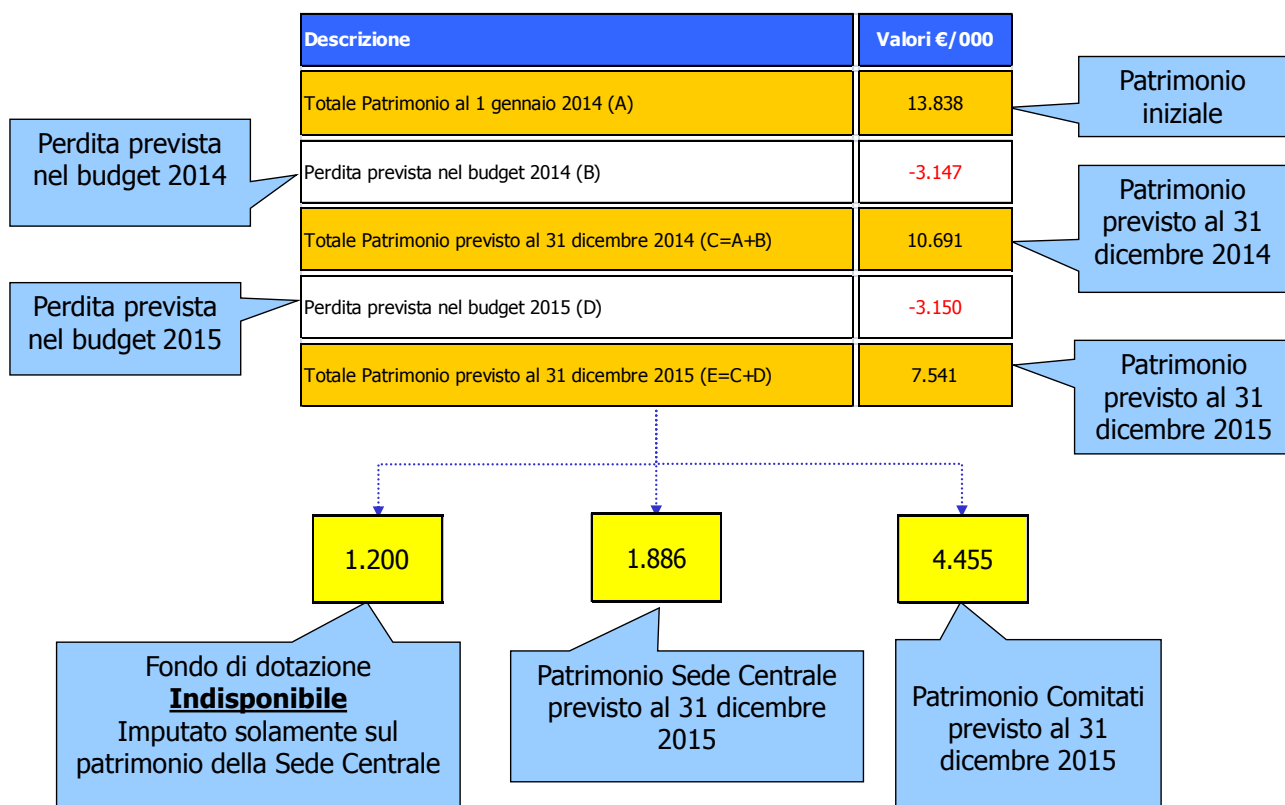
| Descrizione | Valori €/000 |
|---|---|
| Totale Patrimonio al 1 gennaio 2014 (A) | 13.838 |
| Perdita prevista nel budget 2014 (B) | -3.147 |
| Totale Patrimonio previsto al 31 dicembre 2014 (C=A+B) | 10.691 |
| Perdita prevista nel budget 2015 (D) | -3.150 |
| Totale Patrimonio previsto al 31 dicembre 2015 (E=C+D) | 7.541 |

Patrimonio iniziale

Perdita prevista nel budget 2014

Patrimonio previsto al 31 dicembre 2014

Perdita prevista nel budget 2015

Patrimonio previsto al 31 dicembre 2015

1.200

1.886

4.455

Fondo di dotazione
**Indisponibile**
Imputato solamente sul patrimonio della Sede Centrale

Patrimonio Sede Centrale previsto al 31 dicembre 2015

Patrimonio Comitati previsto al 31 dicembre 2015